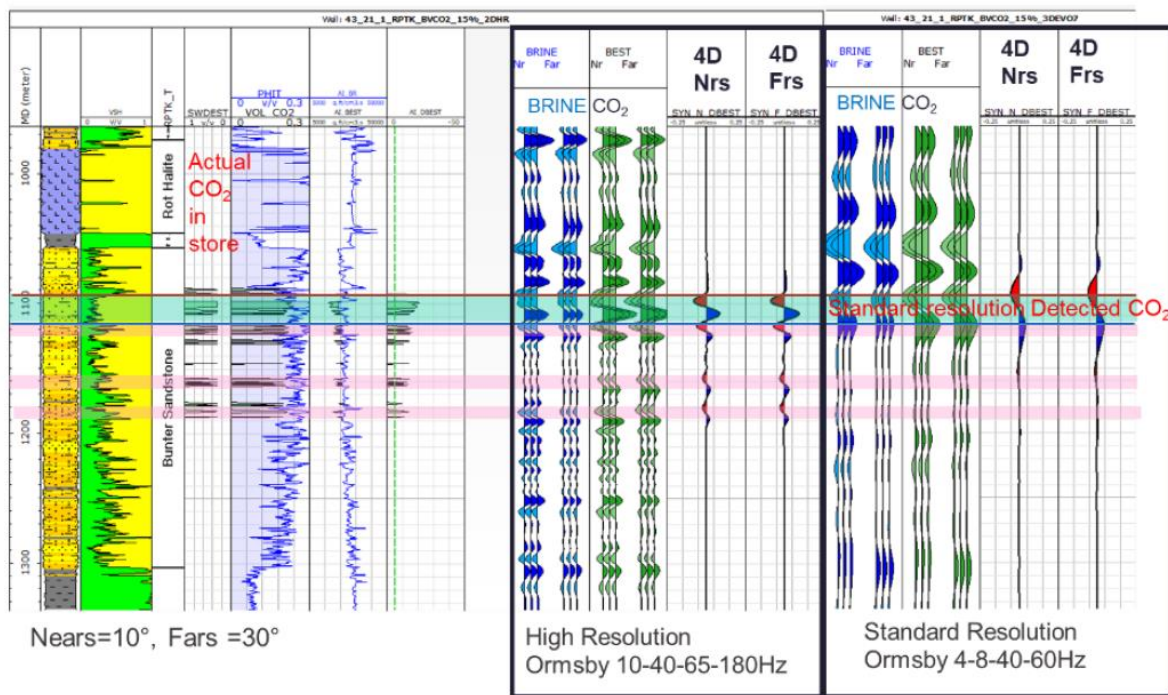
Well: 43_21_1_RPTK_BVCO2_15%_2DHR

Well: 43_21_1_RPTK_BVCO2_15%_3DEVO7

MD (meter)

VSH
0 v/v 1

RPTK_T

SWDEST
1 v/v 0

PHIT
0 v/v 0.3
VOL_CO2
0 0.3

AI_BR
AI_BEST

AI_DBEST

1000

1100

1200

1300

Rot Halite

Bunter Sandstone

Actual $CO_2$ in store

BRINE
Nr Far

BEST
Nr Far

4D Nrs

4D Frs

BRINE $CO_2$

SYN_N_DBEST

SYN_F_DBEST

BRINE
Nr Far

BEST
Nr Far

4D Nrs

4D Frs

BRINE $CO_2$

SYN_N_DBEST

SYN_F_DBEST

Standard resolution Detected $CO_2$

Nears=10°, Fars =30°

High Resolution
Ormsby 10-40-65-180Hz

Standard Resolution
Ormsby 4-8-40-60Hz